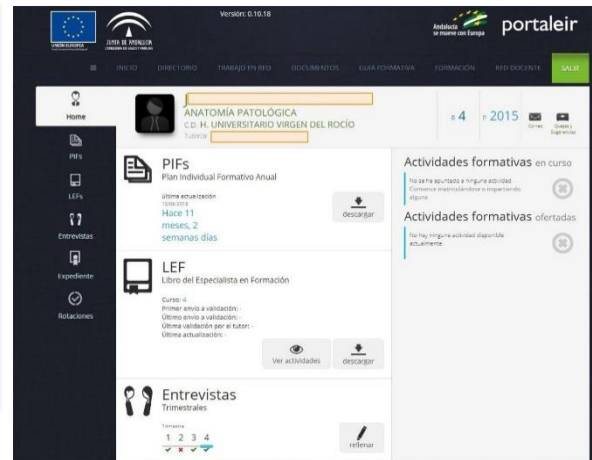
UNIÓN EUROPEA

JUNTA DE ANDALUCIA

Versión: 0.10.18

Andalucía se mueve con Europa

portaleir

INICIO DIRECTORIO TRABAJO EN RED DOCUMENTOS GUÍA FORMATIVA FORMACIÓN RED DOCENTE SALIR

Home

PIFs

LEFs

Entrevistas

Expediente

Rotaciones

ANATOMÍA PATOLÓGICA
C.D. H. UNIVERSITARIO VIRGEN DEL ROCÍO
Tutor/a:

R 4 F 2015

Correo Quejas y Sugerencias

PIFs
Plan Individual Formativo Anual

Última actualización
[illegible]
Hace 11 meses, 2 semanas días

descargar

LEF
Libro del Especialista en Formación

Curso: 4
Primer envío a validación: -
Último envío a validación: -
Última validación por el tutor: -
Última actualización: -

Ver actividades

descargar

Entrevistas
Trimestrales

Trimestre
1 2 3 4

rellenar

Actividades formativas en curso

No se ha apuntado a ninguna actividad. Comience matriculándose o impartiendo alguna.

Actividades formativas ofertadas

No hay ninguna actividad disponible actualmente